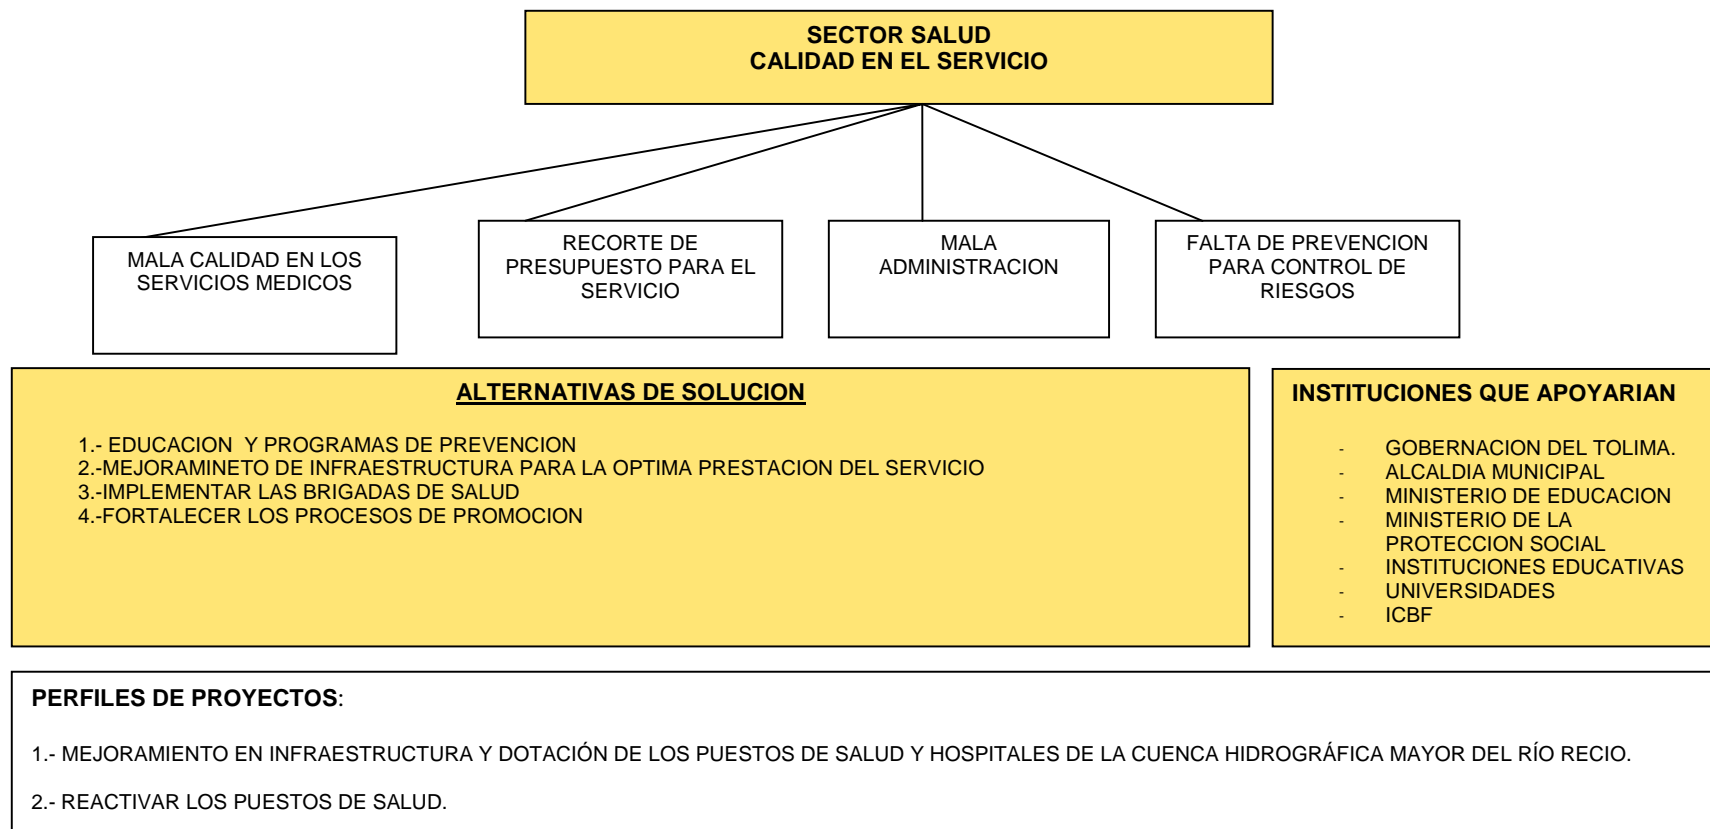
SECTOR SALUD
CALIDAD EN EL SERVICIO

MALA CALIDAD EN LOS SERVICIOS MEDICOS

RECORTE DE PRESUPUESTO PARA EL SERVICIO

MALA ADMINISTRACION

FALTA DE PREVENCION PARA CONTROL DE RIESGOS

ALTERNATIVAS DE SOLUCION

1.- EDUCACION Y PROGRAMAS DE PREVENCION
2.-MEJORAMINETO DE INFRAESTRUCTURA PARA LA OPTIMA PRESTACION DEL SERVICIO
3.-IMPLEMENTAR LAS BRIGADAS DE SALUD
4.-FORTALECER LOS PROCESOS DE PROMOCION

INSTITUCIONES QUE APOYARIAN

- GOBERNACION DEL TOLIMA.
- ALCALDIA MUNICIPAL
- MINISTERIO DE EDUCACION
- MINISTERIO DE LA PROTECCION SOCIAL
- INSTITUCIONES EDUCATIVAS
- UNIVERSIDADES
- ICBF

PERFILES DE PROYECTOS:

1.- MEJORAMIENTO EN INFRAESTRUCTURA Y DOTACIÓN DE LOS PUESTOS DE SALUD Y HOSPITALES DE LA CUENCA HIDROGRÁFICA MAYOR DEL RÍO RECIO.

2.- REACTIVAR LOS PUESTOS DE SALUD.